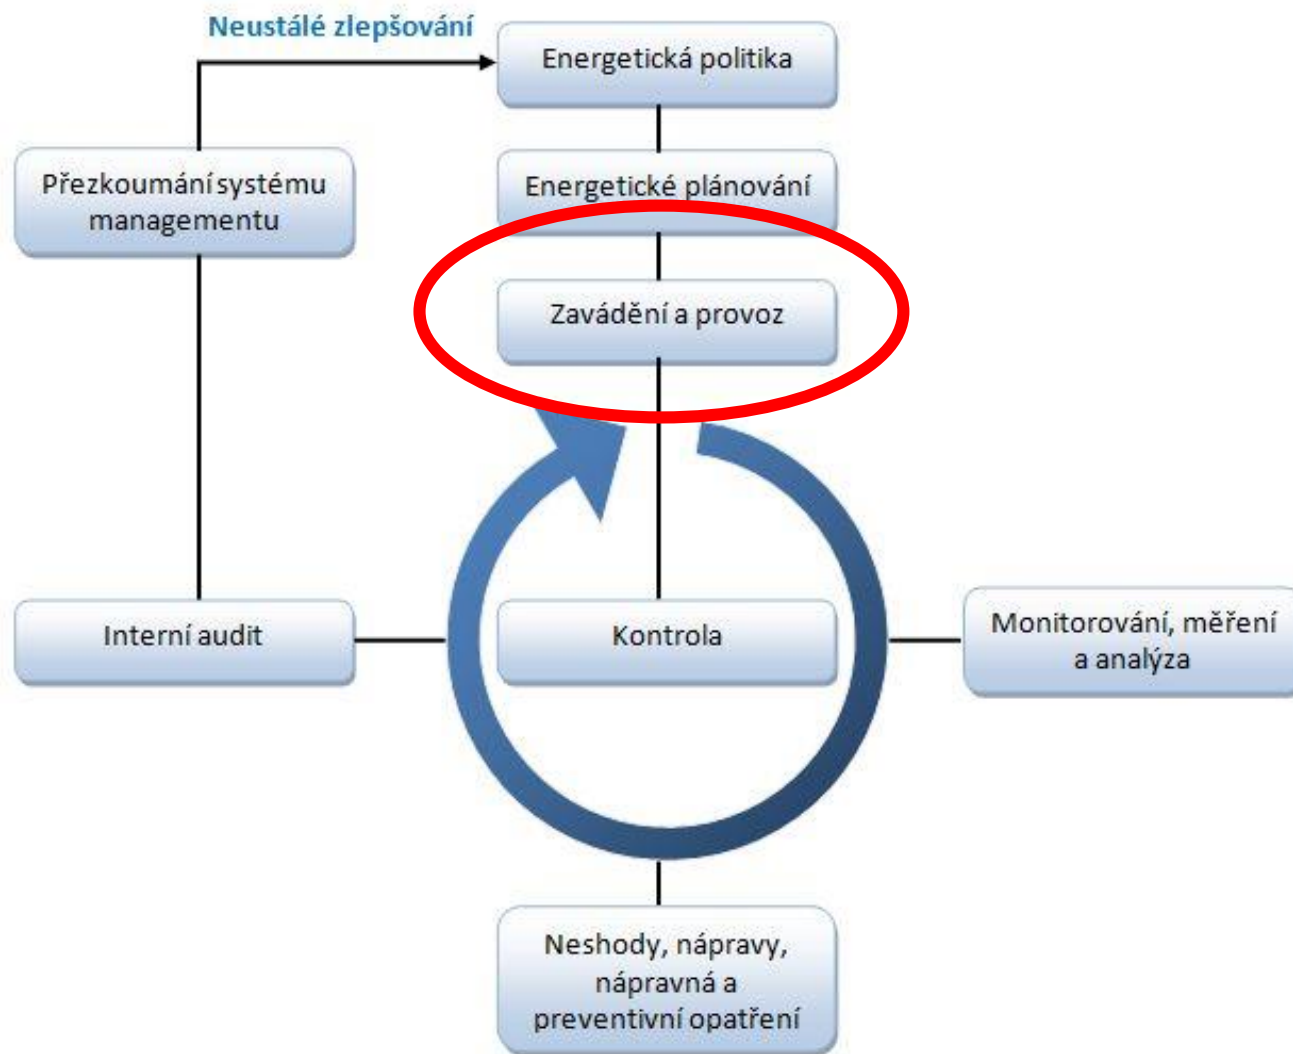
Neustálé zlepšování

Energetická politika

Přezkoumání systému managementu

Energetické plánování

Zavádění a provoz

Interní audit

Kontrola

Monitorování, měření a analýza

Neshody, nápravy, nápravná a preventivní opatření